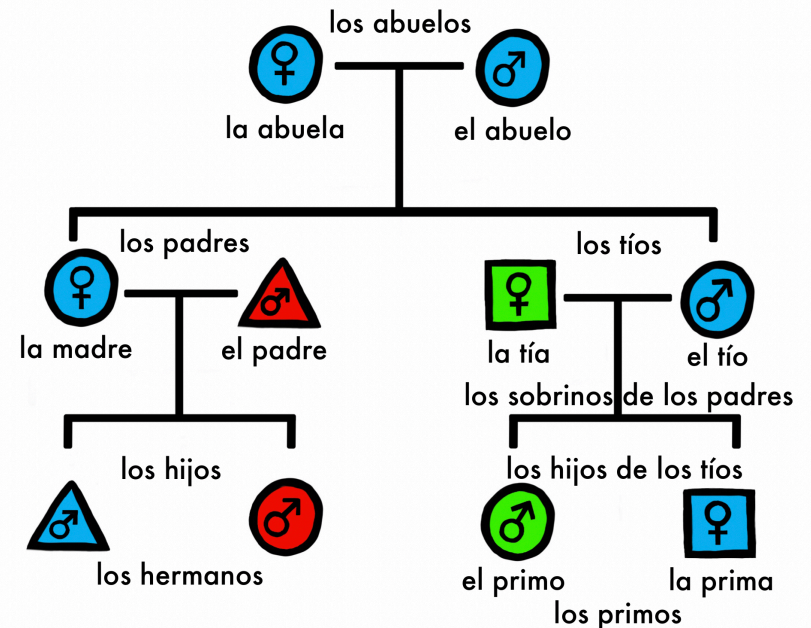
los abuelos

♀ ♂

la abuela

el abuelo

los padres

los tíos

♀ ♂ ♀ ♂

la madre

el padre

la tía

el tío

los sobrinos de los padres

los hijos

los hijos de los tíos

♂ ♂ ♂ ♀

los hermanos

el primo

la prima

los primos